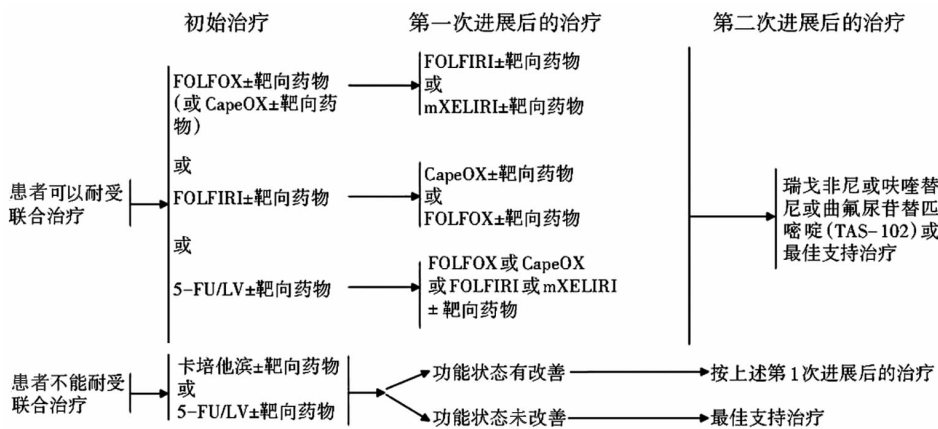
初始治疗

第一次进展后的治疗

第二次进展后的治疗

患者可以耐受联合治疗

FOLFOX±靶向药物（或 CapeOX±靶向药物）

或

FOLFIRI±靶向药物

或

5-FU/LV±靶向药物

FOLFIRI±靶向药物
或
mXELIRI±靶向药物

CapeOX±靶向药物
或
FOLFOX±靶向药物

FOLFOX 或 CapeOX 或 FOLFIRI 或 mXELIRI ± 靶向药物

瑞戈非尼或呋喹替尼或曲氟尿苷替匹嘧啶（TAS-102）或最佳支持治疗

患者不能耐受联合治疗

卡培他滨±靶向药物
或
5-FU/LV±靶向药物

功能状态有改善

按上述第 1 次进展后的治疗

功能状态未改善

最佳支持治疗